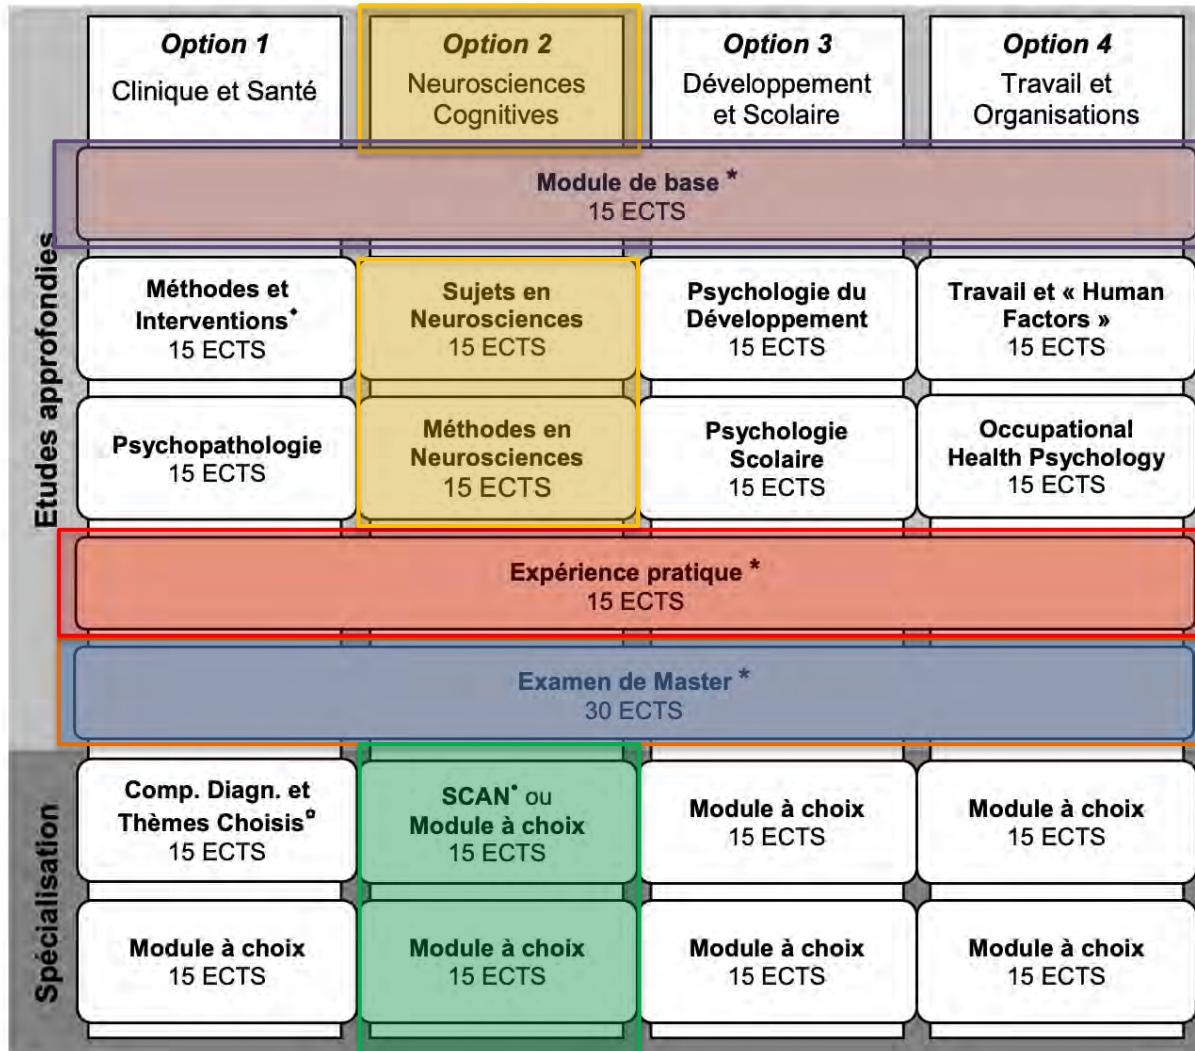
| Option 1 Clinique et Santé | Option 2 Neurosciences Cognitives | Option 3 Développement et Scolaire | Option 4 Travail et Organisations |
|---|---|---|---|

Module de base * 15 ECTS

Etudes approfondies

| Méthodes et Interventions• 15 ECTS | Sujets en Neurosciences 15 ECTS | Psychologie du Développement 15 ECTS | Travail et « Human Factors » 15 ECTS |
|---|---|---|---|
| Psychopathologie 15 ECTS | Méthodes en Neurosciences 15 ECTS | Psychologie Scolaire 15 ECTS | Occupational Health Psychology 15 ECTS |

Expérience pratique * 15 ECTS

Examen de Master * 30 ECTS

Spécialisation

| Comp. Diagn. et Thèmes Choisis° 15 ECTS | SCAN• ou Module à choix 15 ECTS | Module à choix 15 ECTS | Module à choix 15 ECTS |
|---|---|---|---|
| Module à choix 15 ECTS | Module à choix 15 ECTS | Module à choix 15 ECTS | Module à choix 15 ECTS |